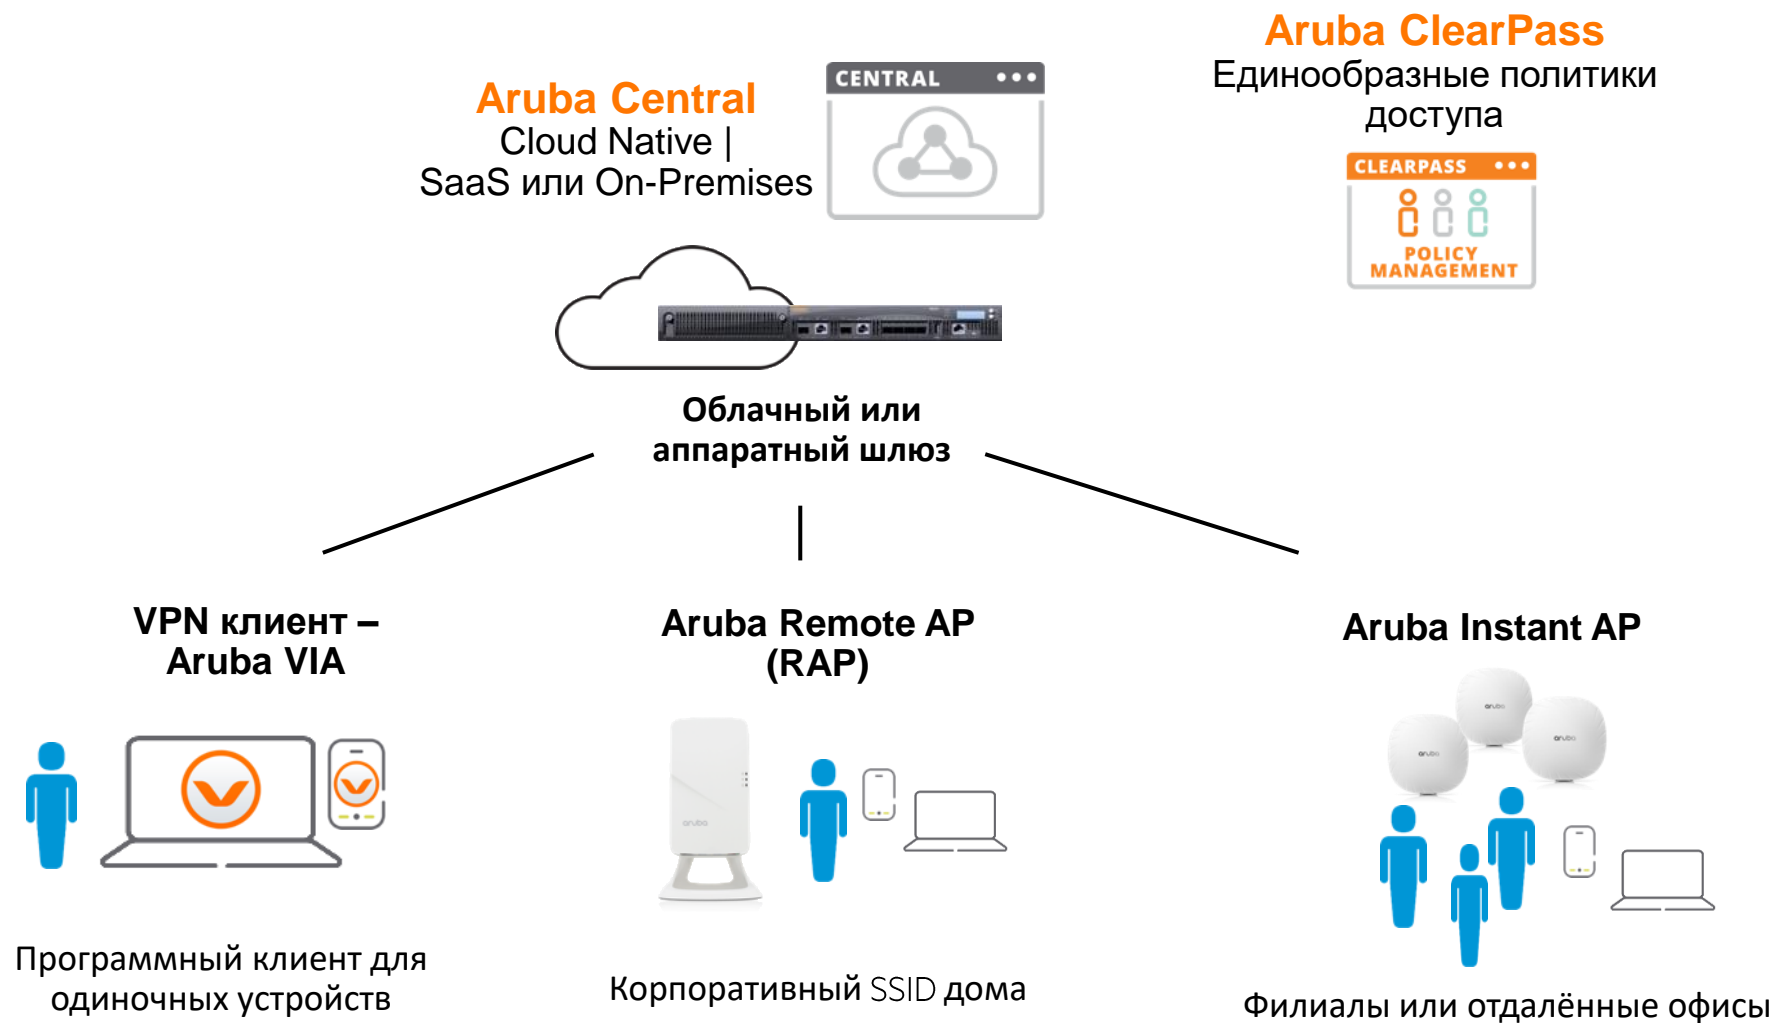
Aruba Central
Cloud Native |
SaaS или On-Premises

CENTRAL •••

Aruba ClearPass
Единообразные политики доступа

CLEARPASS •••
POLICY MANAGEMENT

Облачный или аппаратный шлюз

VPN клиент – Aruba VIA

Aruba Remote AP (RAP)

Aruba Instant AP

Программный клиент для одиночных устройств

Корпоративный SSID дома

Филиалы или отдалённые офисы